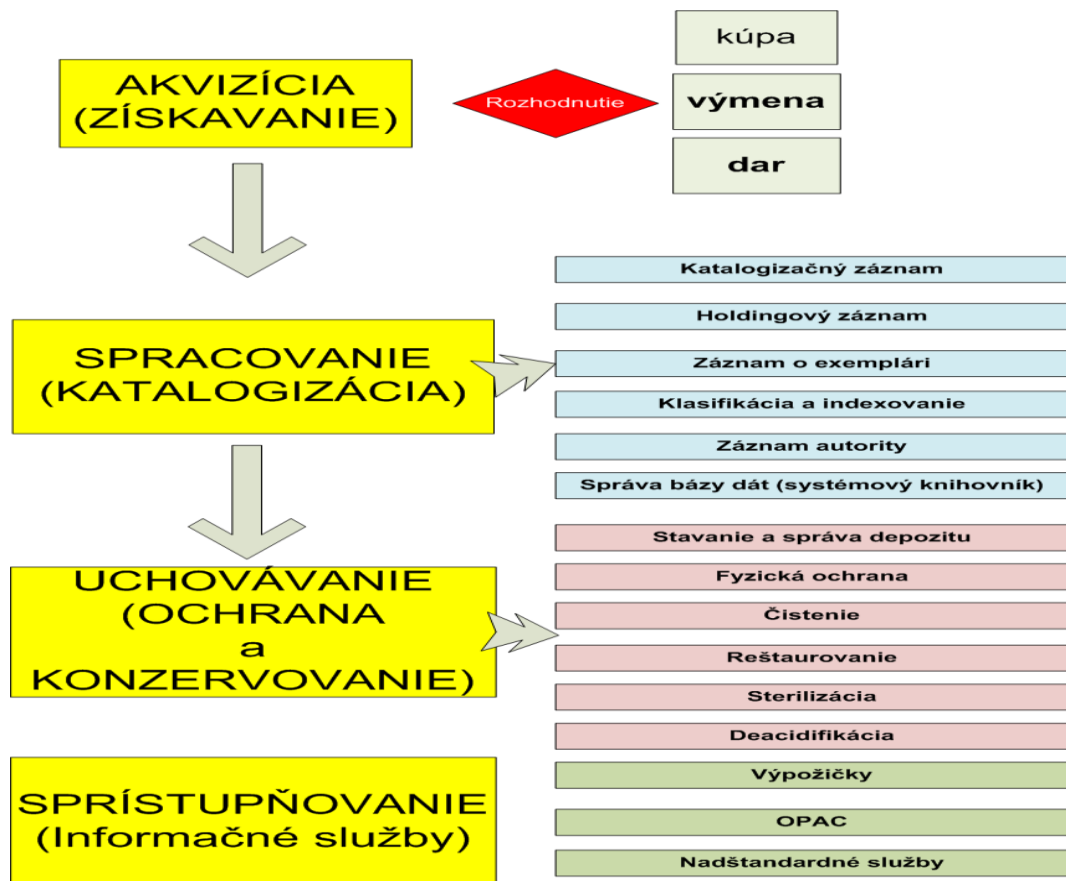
AKVIZÍCIA
(ZÍSKAVANIE)

Rozhodnutie

kúpa

výmena

dar

SPRACOVANIE
(KATALOGIZÁCIA)

Katalogizačný záznam

Holdingový záznam

Záznam o exemplári

Klasifikácia a indexovanie

Záznam autority

Správa bázy dát (systémový knihovník)

UCHOVÁVANIE
(OCHRANA
a
KONZERVOVANIE)

Stavanie a správa depozitu

Fyzická ochrana

Čistenie

Reštaurovanie

Sterilizácia

Deacidifikácia

SPRÍSTUPŇOVANIE
(Informačné služby)

Výpožičky

OPAC

Nadštandardné služby